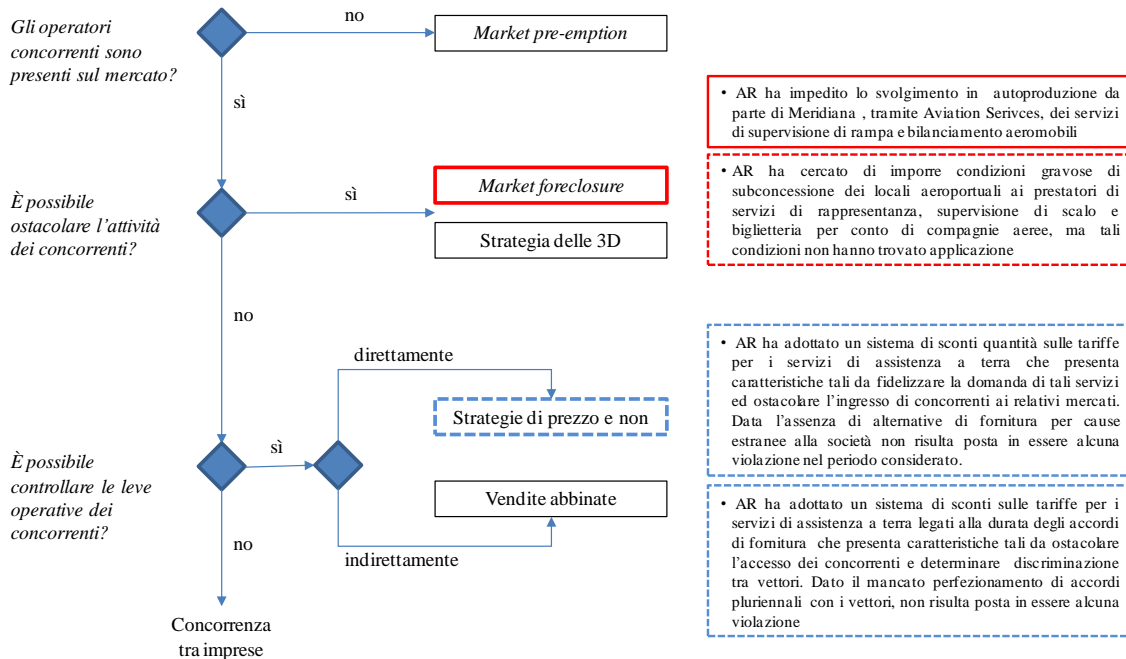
Gli operatori concorrenti sono presenti sul mercato?

no

Market pre-emption

sì

È possibile ostacolare l'attività dei concorrenti?

sì

Market foreclosure

Strategia delle 3D

no

direttamente

Strategie di prezzo e non

È possibile controllare le leve operative dei concorrenti?

sì

Vendite abbinate

indirettamente

no

Concorrenza tra imprese

• AR ha impedito lo svolgimento in autoproduzione da parte di Meridiana , tramite Aviation Serivces, dei servizi di supervisione di rampa e bilanciamento aeromobili

• AR ha cercato di imporre condizioni gravose di subconcessione dei locali aeroportuali ai prestatori di servizi di rappresentanza, supervisione di scalo e biglietteria per conto di compagnie aeree, ma tali condizioni non hanno trovato applicazione

• AR ha adottato un sistema di sconti quantità sulle tariffe per i servizi di assistenza a terra che presenta caratteristiche tali da fidelizzare la domanda di tali servizi ed ostacolare l'ingresso di concorrenti ai relativi mercati. Data l'assenza di alternative di fornitura per cause estranee alla società non risulta posta in essere alcuna violazione nel periodo considerato.

• AR ha adottato un sistema di sconti sulle tariffe per i servizi di assistenza a terra legati alla durata degli accordi di fornitura che presenta caratteristiche tali da ostacolare l'accesso dei concorrenti e determinare discriminazione tra vettori. Dato il mancato perfezionamento di accordi pluriennali con i vettori, non risulta posta in essere alcuna violazione